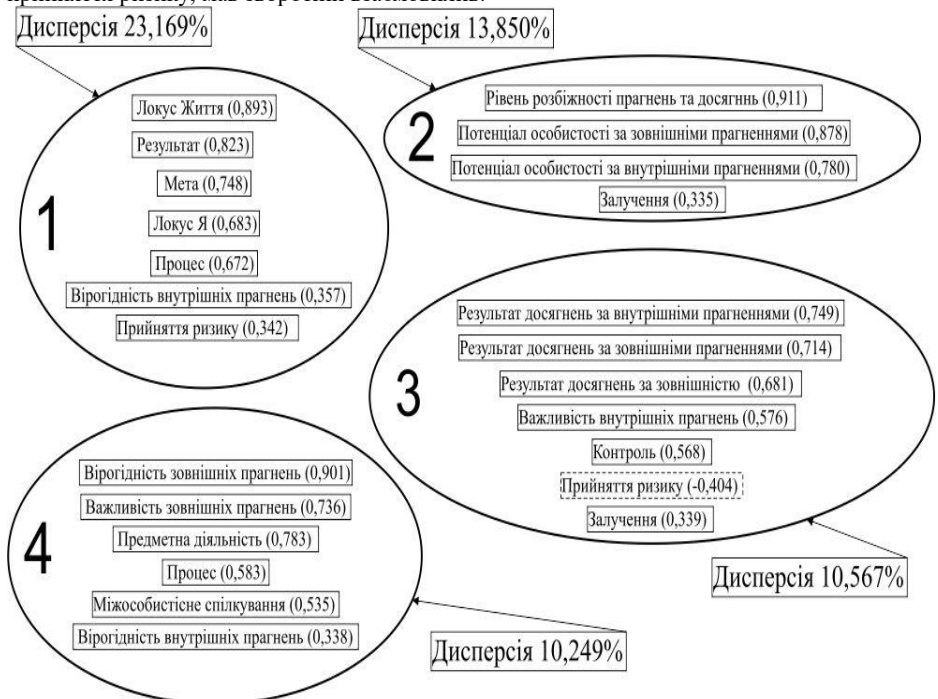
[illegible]

Дисперсія 23,169%

1

Локус Життя (0,893)

Результат (0,823)

Мета (0,748)

Локус Я (0,683)

Процес (0,672)

Вірогідність внутрішнх прагнень (0,357)

Прийняття ризику (0,342)

Дисперсія 13,850%

2

Рівень розбіжності прагнень та досягнь (0,911)

Потенціал особистості за зовнішніми прагненнями (0,878)

Потенціал особистості за внутрішніми прагненнями (0,780)

Залучення (0,335)

3

Результат досягнень за внутрішніми прагненнями (0,749)

Результат досягнень за зовнішніми прагненнями (0,714)

Результат досягнень за зовнішністю (0,681)

Важливість внутрішніх прагнень (0,576)

Контроль (0,568)

Прийняття ризику (-0,404)

Залучення (0,339)

Дисперсія 10,567%

4

Вірогідність зовнішніх прагнень (0,901)

Важливість зовнішніх прагнень (0,736)

Предметна діяльність (0,783)

Процес (0,583)

Міжособистісне спілкування (0,535)

Вірогідність внутрішніх прагнень (0,338)

Дисперсія 10,249%